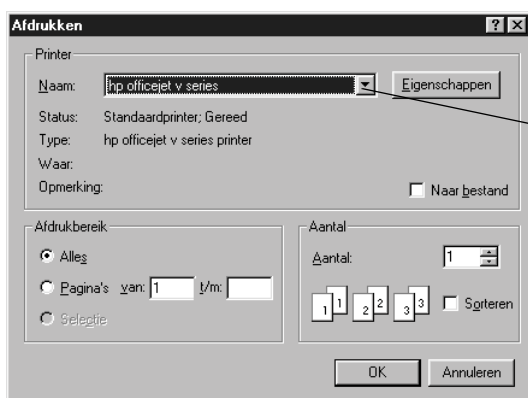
Afdrukken

?

X

Printer

Naam:

hp officejet v series

Eigenschappen

Status: Standaardprinter; Gereed

Type: hp officejet v series printer

Waar:

Opmerking:

Naar bestand

Afdrukbereik

Alles

Pagina's van: 1 t/m:

Selectie

Aantal

Aantal: 1

1 1 2 2 3 3

Sorteren

OK

Annuleren